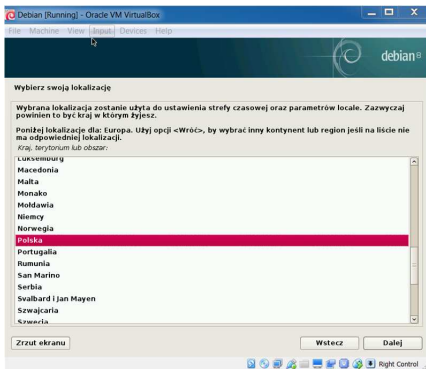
Debian [Running] - Oracle VM VirtualBox

File Machine View Input Devices Help

debian

Wybierz swoją lokalizację

Wybrana lokalizacja zostanie użyta do ustawienia strefy czasowej oraz parametrów locale. Zazwyczaj powinien to być kraj w którym żyjesz.

Poniżej lokalizacje dla: Europa. Użyj opcji <Wróć>, by wybrać inny kontynent lub region jeśli na liście nie ma odpowiedniej lokalizacji.

Kraj, terytorium lub obszar:

Luksemburg
Macedonia
Malta
Monako
Mołdawia
Niemcy
Norwegia
Polska
Portugalia
Rumunia
San Marino
Serbia
Svalbard i Jan Mayen
Szwajcaria
Szwecja

Zrzut ekranu

Wstecz

Dalej

Right Control